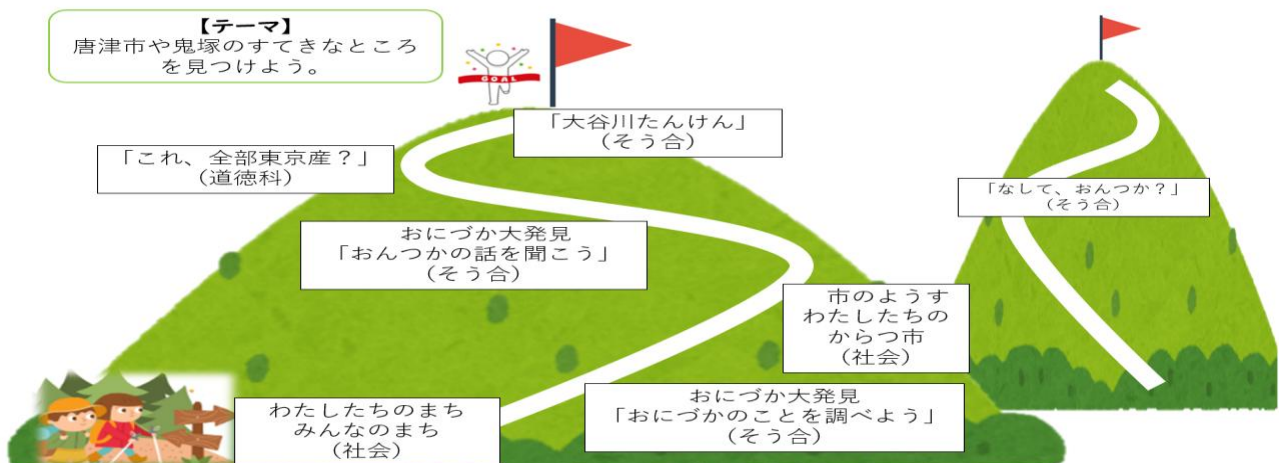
【テーマ】
唐津市や鬼塚のすてきなところを見つけよう。

GOAL

「大谷川たんけん」
（そう合）

「これ、全部東京産？」
（道徳科）

「なして、おんつか？」
（そう合）

おにづか大発見
「おんつかの話を聞こう」
（そう合）

市のようす
わたしたちの
からつ市
（社会）

おにづか大発見
「おにづかのことを調べよう」
（そう合）

わたしたちのまち
みんなのまち
（社会）